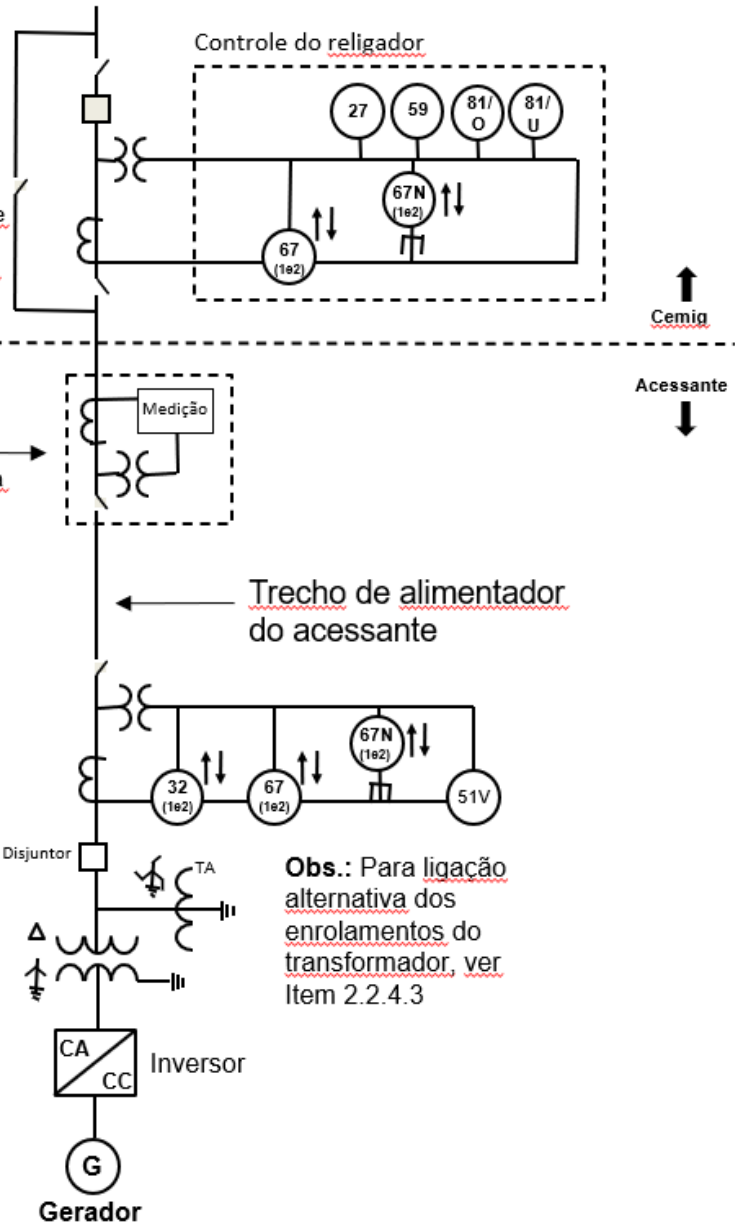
Controle do religador

27

59

81/
O

81/
U

67N
(1e2)

67
(1e2)

e

Cemig

Acessante

Medição

a

Trecho de alimentador do acessante

67N
(1e2)

32
(1e2)

67
(1e2)

51V

Disjuntor

TA

Δ

Obs.: Para ligação alternativa dos enrolamentos do transformador, ver Item 2.2.4.3

CA

CC

Inversor

G

Gerador